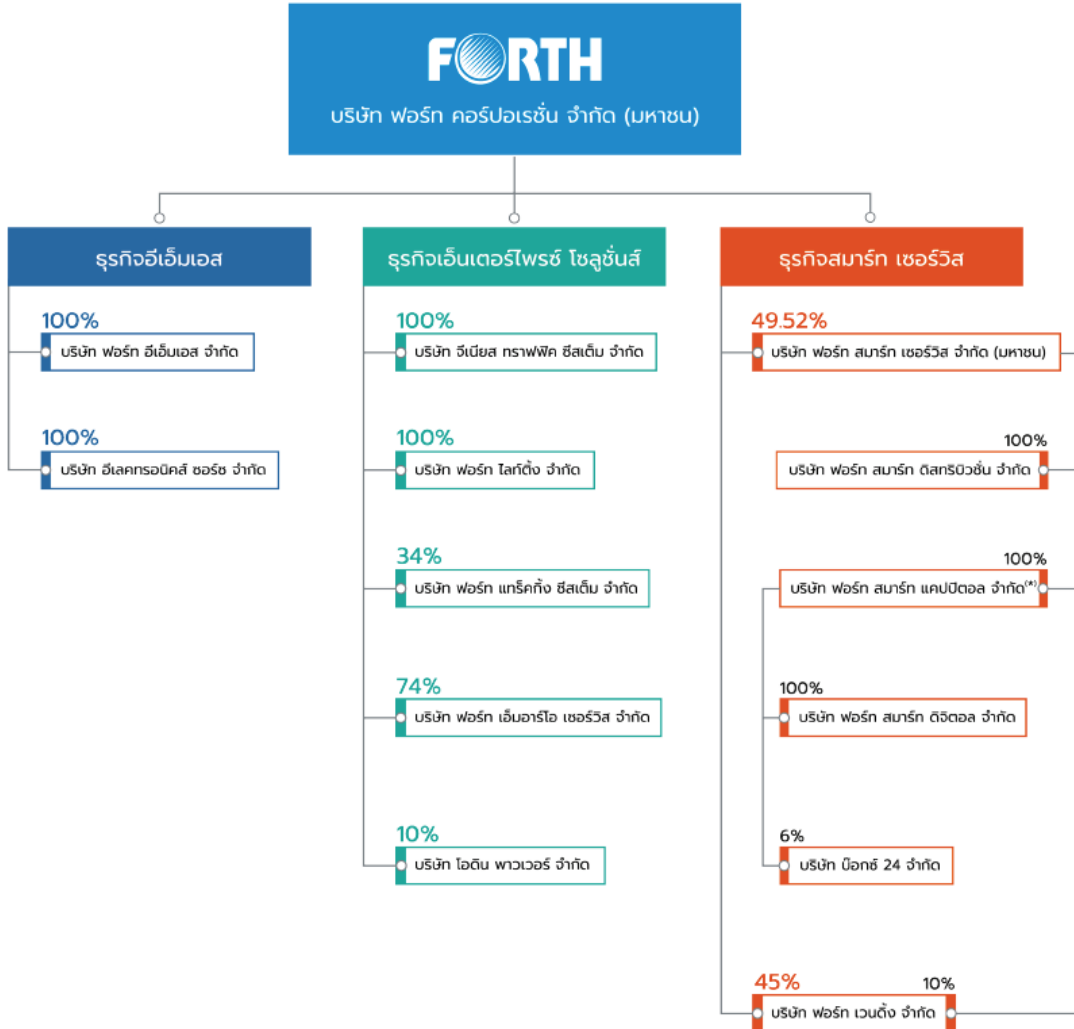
FORTH
บริษัท ฟอร์ท คอร์ปอเรชั่น จำกัด (มหาชน)

ธุรกิจอีเอ็มเอส

100%
บริษัท ฟอร์ท อีเอ็มเอส จำกัด

100%
บริษัท อีเลคทรอนิคส์ ซอร์ซ จำกัด

ธุรกิจเอ็นเตอร์ไพรซ์ โซลูชั่นส์

100%
บริษัท จีเนียส ทราฟฟิค ซีสเต็ม จำกัด

100%
บริษัท ฟอร์ท ไลท์ติ้ง จำกัด

34%
บริษัท ฟอร์ท แทร็คกิ้ง ซีสเต็ม จำกัด

74%
บริษัท ฟอร์ท เอ็มอาร์โอ เซอร์วิส จำกัด

10%
บริษัท โอดิน พาวเวอร์ จำกัด

ธุรกิจสมาร์ท เซอร์วิส

49.52%
บริษัท ฟอร์ท สมาร์ท เซอร์วิส จำกัด (มหาชน)

100%
บริษัท ฟอร์ท สมาร์ท ดิสทริบิวชั่น จำกัด

100%
บริษัท ฟอร์ท สมาร์ท แคปปิตอล จำกัด$^{(*)}$

100%
บริษัท ฟอร์ท สมาร์ท ดิจิตอล จำกัด

6%
บริษัท บ๊อกซ์ 24 จำกัด

45%
10%
บริษัท ฟอร์ท เวนดิ้ง จำกัด